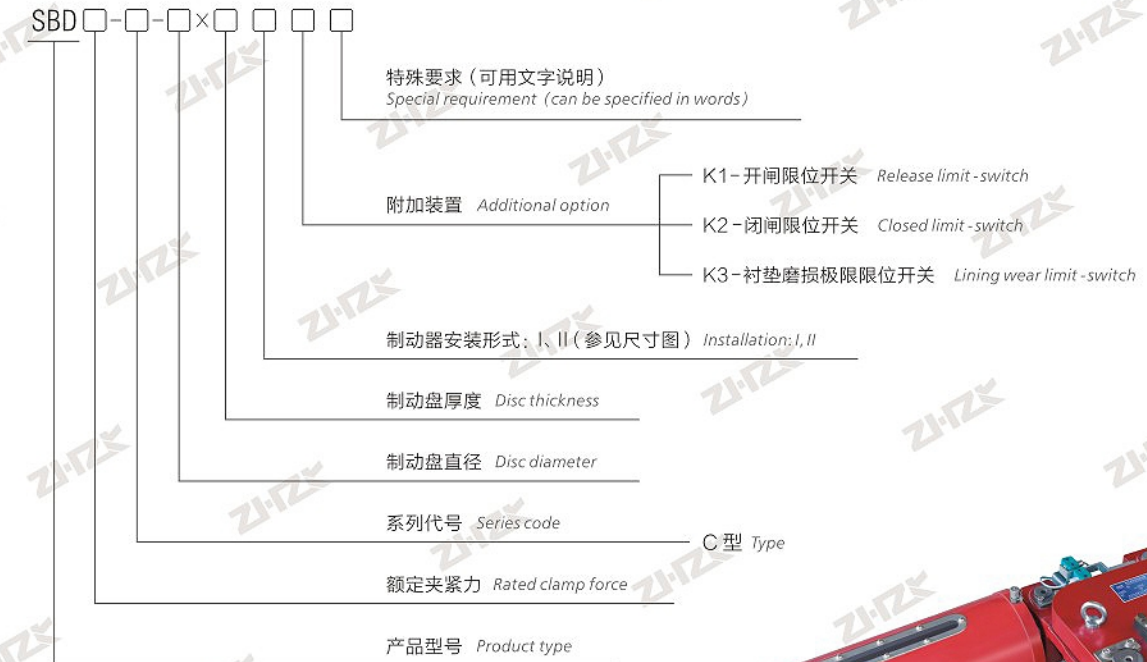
SBD□-□-□×□ □ □ □

特殊要求（可用文字说明）
Special requirement（can be specified in words）

附加装置 Additional option

K1-开闸限位开关 Release limit-switch

K2-闭闸限位开关 Closed limit-switch

K3-衬垫磨损极限限位开关 Lining wear limit-switch

制动器安装形式：I、II（参见尺寸图）Installation: I, II

制动盘厚度 Disc thickness

制动盘直径 Disc diameter

系列代号 Series code

C型 Type

额定夹紧力 Rated clamp force

产品型号 Product type